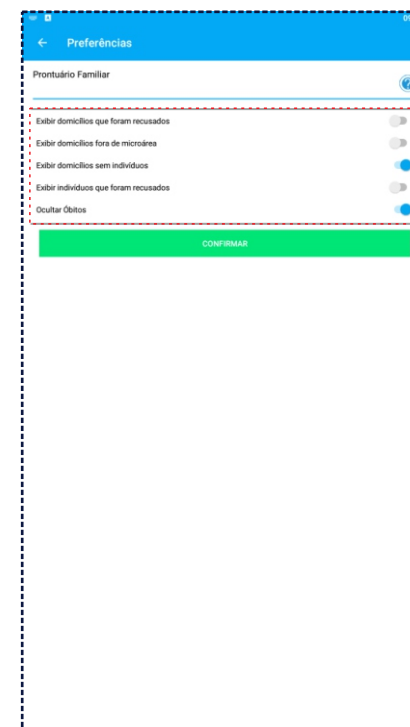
← Preferências

Prontuário Familiar

Exibir domicílios que foram recusados

Exibir domicílios fora de microárea

Exibir domicílios sem indivíduos

Exibir indivíduos que foram recusados

Ocultar Óbitos

CONFIRMAR